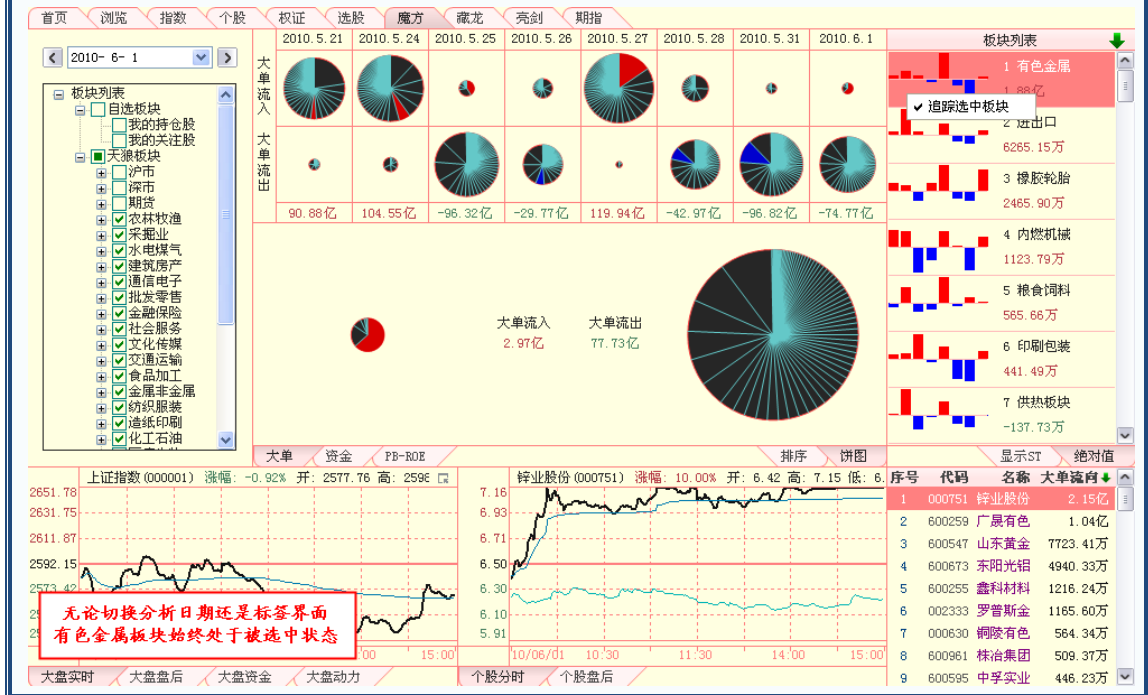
首页 浏览 指数 个股 权证 选股 魔方 藏龙 亮剑 期指

2010- 6- 1

板块列表
自选板块
我的持仓股
我的关注股
天狼板块
沪市
深市
期货
农林牧渔
采掘业
水电煤气
建筑房产
通信电子
批发零售
金融保险
社会服务
文化传媒
交通运输
食品加工
金属非金属
纺织服装
造纸印刷
化工石油

| | 2010.5.21 | 2010.5.24 | 2010.5.25 | 2010.5.26 | 2010.5.27 | 2010.5.28 | 2010.5.31 | 2010.6.1 |
|---|---|---|---|---|---|---|---|---|
| 大单流入 | | | | | | | | |
| 大单流出 | | | | | | | | |
| | 90.88亿 | 104.55亿 | -96.32亿 | -29.77亿 | 119.94亿 | -42.97亿 | -96.82亿 | -74.77亿 |

大单流入
2.97亿
大单流出
77.73亿

大单 资金 PB-ROE 排序 饼图

板块列表
1 有色金属
1.88亿
追踪选中板块
2 进出口
6265.15万
3 橡胶轮胎
2465.90万
4 内燃机械
1123.79万
5 粮食饲料
565.66万
6 印刷包装
441.49万
7 供热板块
-137.73万
显示ST 绝对值

上证指数(000001) 涨幅: -0.92% 开: 2577.76 高: 2598
2651.78
2631.75
2611.87
2592.15
2573.42
无论切换分析日期还是标签界面
有色金属板块始终处于被选中状态
15:00

锌业股份(000751) 涨幅: 10.00% 开: 6.42 高: 7.15 低: 6.
7.16
6.93
6.71
6.50
6.30
6.10
5.91
10/06/01 10:30 11:30 14:00 15:00

| 序号 | 代码 | 名称 | 大单流入 |
|---|---|---|---|
| 1 | 000751 | 锌业股份 | 2.15亿 |
| 2 | 600259 | 广晟有色 | 1.04亿 |
| 3 | 600547 | 山东黄金 | 7723.41万 |
| 4 | 600673 | 东阳光铝 | 4940.33万 |
| 5 | 600255 | 鑫科材料 | 1216.24万 |
| 6 | 002333 | 罗普斯金 | 1165.60万 |
| 7 | 000630 | 铜陵有色 | 564.34万 |
| 8 | 600961 | 株冶集团 | 509.37万 |
| 9 | 600595 | 中孚实业 | 446.23万 |

大盘实时 大盘盘后 大盘资金 大盘动力 个股分时 个股盘后